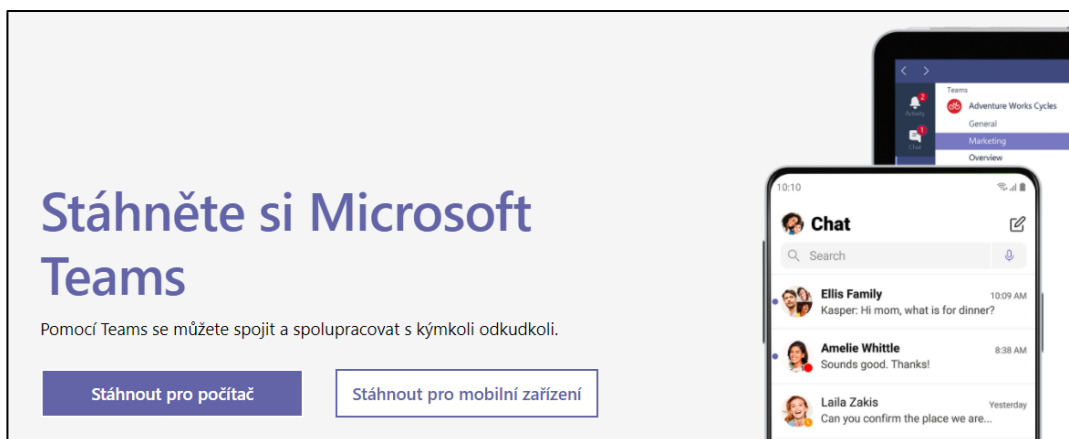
Stáhněte si Microsoft Teams

Pomocí Teams se můžete spojit a spolupracovat s kýmkoli odkudkoli.

Stáhnout pro počítač

Stáhnout pro mobilní zařízení

Activity

Chat

Teams

Adventure Works Cycles

General

Marketing

Overview

10:10

Chat

Search

Ellis Family 10:09 AM
Kasper: Hi mom, what is for dinner?

Amelie Whittle 8:38 AM
Sounds good. Thanks!

Laila Zakis Yesterday
Can you confirm the place we are...